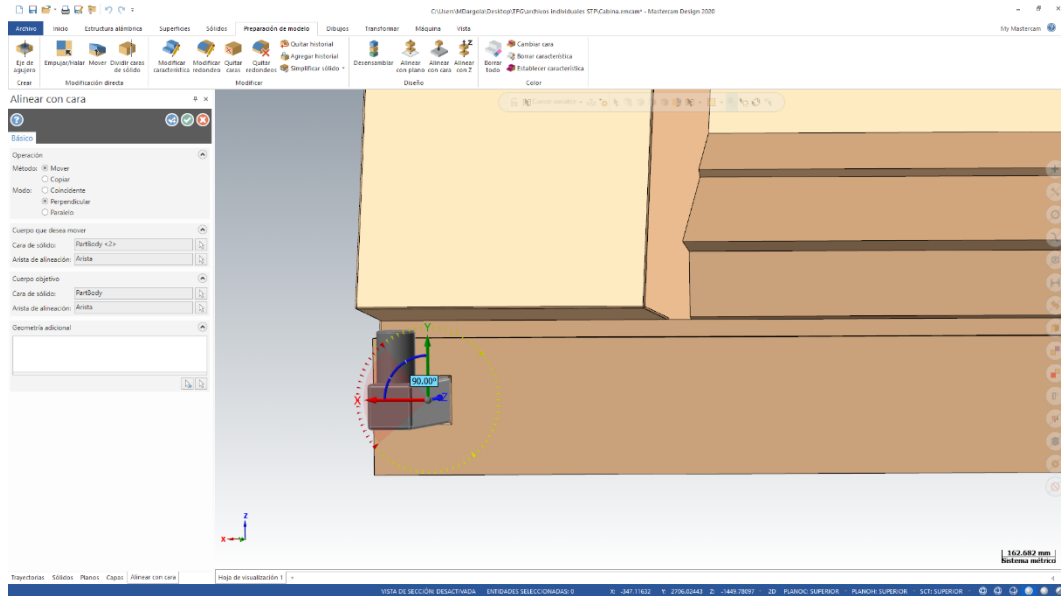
C:\Users\MDargela\Desktop\STP\archivos individuales STP\Cabina.emcam* - Mastercam Design 2020

Archivo Inicio Estructura alámbrica Superficies Sólidos Preparación de modelo Dibujos Transformar Máquina Vista

My Mastercam

Eje de agujero
Crear

Empujar/tirar Mover Dividir caras de sólido
Modificación directa

Modificar característica Modificar redondeo Quitar caras Quitar redondeos Quitar historial Agregar historial Simplificar sólido
Modificar

Desensamblar Alinear con plano Alinear con cara Alinear con Z
Diseño

Borrar todo Cambiar cara Borrar característica Establecer característica
Color

Alinear con cara

Básico

Operación
Método: Mover
Copiar
Modo: Coincidente
Perpendicular
Paralelo

Cuerpo que desea mover
Cara de sólido: PartBody <2>
Arista de alineación: Arista

Cuerpo objetivo
Cara de sólido: PartBody
Arista de alineación: Arista

Geometría adicional

90.00º

Y
X
Z

162.682 mm
Sistema métrico

Trayectorias Sólidos Planos Capas Alinear con cara

Hoja de visualización 1 +

VISTA DE SECCIÓN: DESACTIVADA ENTIDADES SELECCIONADAS: 0 X: -347.11632 Y: 2706.02443 Z: -1449.78097 2D PLANO C: SUPERIOR PLANO H: SUPERIOR SCT: SUPERIOR